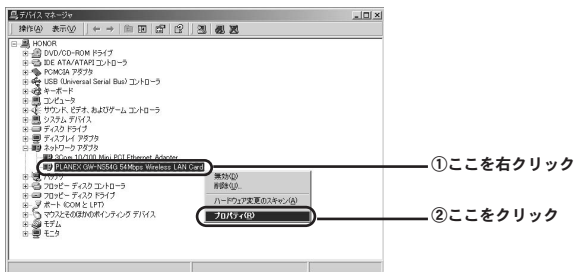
デバイス マネージャ

操作(A)　表示(V)

HONOR
DVD/CD-ROM ドライブ
IDE ATA/ATAPI コントローラ
PCMCIA アダプタ
USB (Universal Serial Bus) コントローラ
キーボード
コンピュータ
サウンド、ビデオ、およびゲーム コントローラ
システム デバイス
ディスク ドライブ
ディスプレイ アダプタ
ネットワーク アダプタ
3Com 10/100 Mini PCI Ethernet Adapter
PLANEX GW-NS54G 54Mbps Wireless LAN Card
バッテリ
フロッピー ディスク コントローラ
フロッピー ディスク ドライブ
ポート (COM と LPT)
マウスとそのほかのポインティング デバイス
モデム
モニタ

無効(D)
削除(U)
ハードウェア変更のスキャン(A)
プロパティ(R)

①ここを右クリック

②ここをクリック